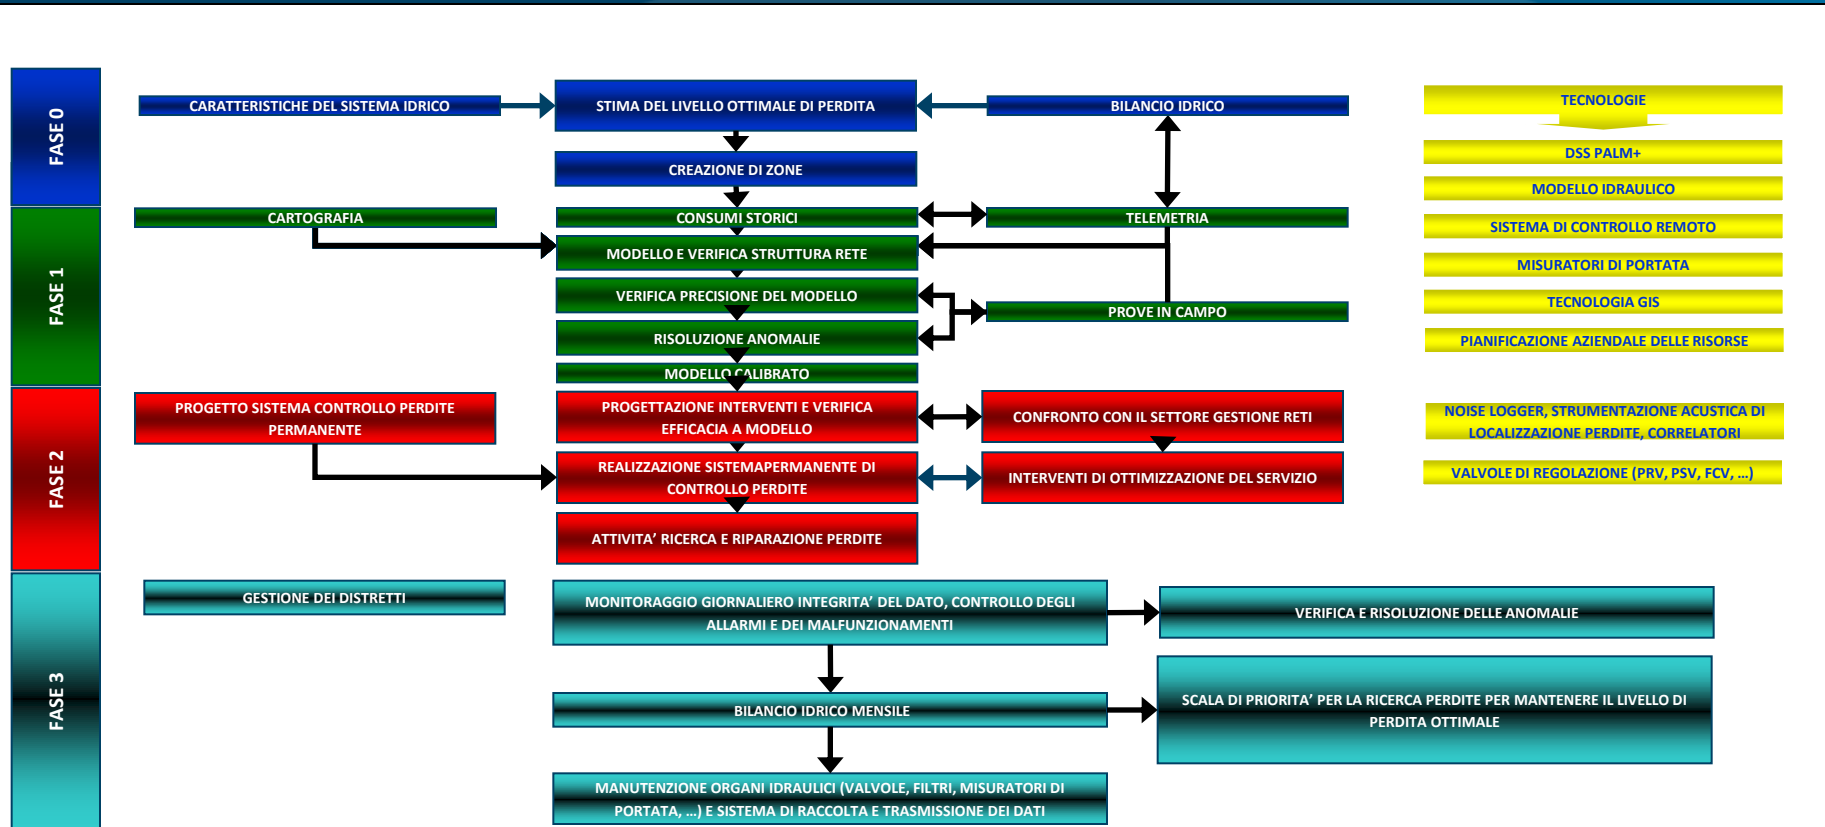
FASE 0

CARATTERISTICHE DEL SISTEMA IDRICO

STIMA DEL LIVELLO OTTIMALE DI PERDITA

BILANCIO IDRICO

CREAZIONE DI ZONE

FASE 1

CARTOGRAFIA

CONSUMI STORICI

TELEMETRIA

MODELLO E VERIFICA STRUTTURA RETE

VERIFICA PRECISIONE DEL MODELLO

PROVE IN CAMPO

RISOLUZIONE ANOMALIE

MODELLO CALIBRATO

FASE 2

PROGETTO SISTEMA CONTROLLO PERDITE PERMANENTE

PROGETTAZIONE INTERVENTI E VERIFICA EFFICACIA A MODELLO

CONFRONTO CON IL SETTORE GESTIONE RETI

REALIZZAZIONE SISTEMAPERMANENTE DI CONTROLLO PERDITE

INTERVENTI DI OTTIMIZZAZIONE DEL SERVIZIO

ATTIVITA' RICERCA E RIPARAZIONE PERDITE

FASE 3

GESTIONE DEI DISTRETTI

MONITORAGGIO GIORNALIERO INTEGRITA' DEL DATO, CONTROLLO DEGLI ALLARMI E DEI MALFUNZIONAMENTI

VERIFICA E RISOLUZIONE DELLE ANOMALIE

BILANCIO IDRICO MENSILE

SCALA DI PRIORITA' PER LA RICERCA PERDITE PER MANTENERE IL LIVELLO DI PERDITA OTTIMALE

MANUTENZIONE ORGANI IDRAULICI (VALVOLE, FILTRI, MISURATORI DI PORTATA, ...) E SISTEMA DI RACCOLTA E TRASMISSIONE DEI DATI

TECNOLOGIE

DSS PALM+

MODELLO IDRAULICO

SISTEMA DI CONTROLLO REMOTO

MISURATORI DI PORTATA

TECNOLOGIA GIS

PIANIFICAZIONE AZIENDALE DELLE RISORSE

NOISE LOGGER, STRUMENTAZIONE ACUSTICA DI LOCALIZZAZIONE PERDITE, CORRELATORI

VALVOLE DI REGOLAZIONE (PRV, PSV, FCV, ...)